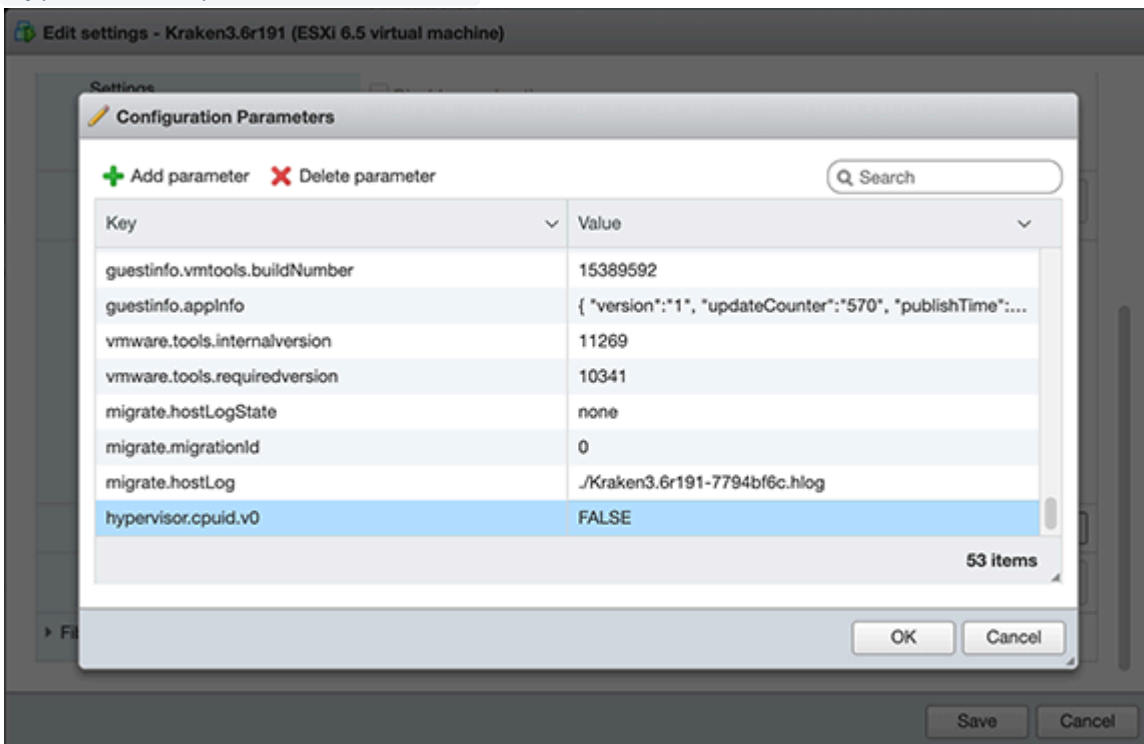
Edit settings - Kraken3.6r191 (ESXi 6.5 virtual machine)

Settings

Configuration Parameters

Add parameter Delete parameter

Search

| Key | Value |
|---|---|
| guestinfo.vmtools.buildNumber | 15389592 |
| guestinfo.appInfo | { "version":"1", "updateCounter":"570", "publishTime":... |
| vmware.tools.internalversion | 11269 |
| vmware.tools.requiredversion | 10341 |
| migrate.hostLogState | none |
| migrate.migrationId | 0 |
| migrate.hostLog | ./Kraken3.6r191-7794bf6c.hlog |
| hypervisor.cpuid.v0 | FALSE |

53 items

OK Cancel

Fi

Save Cancel